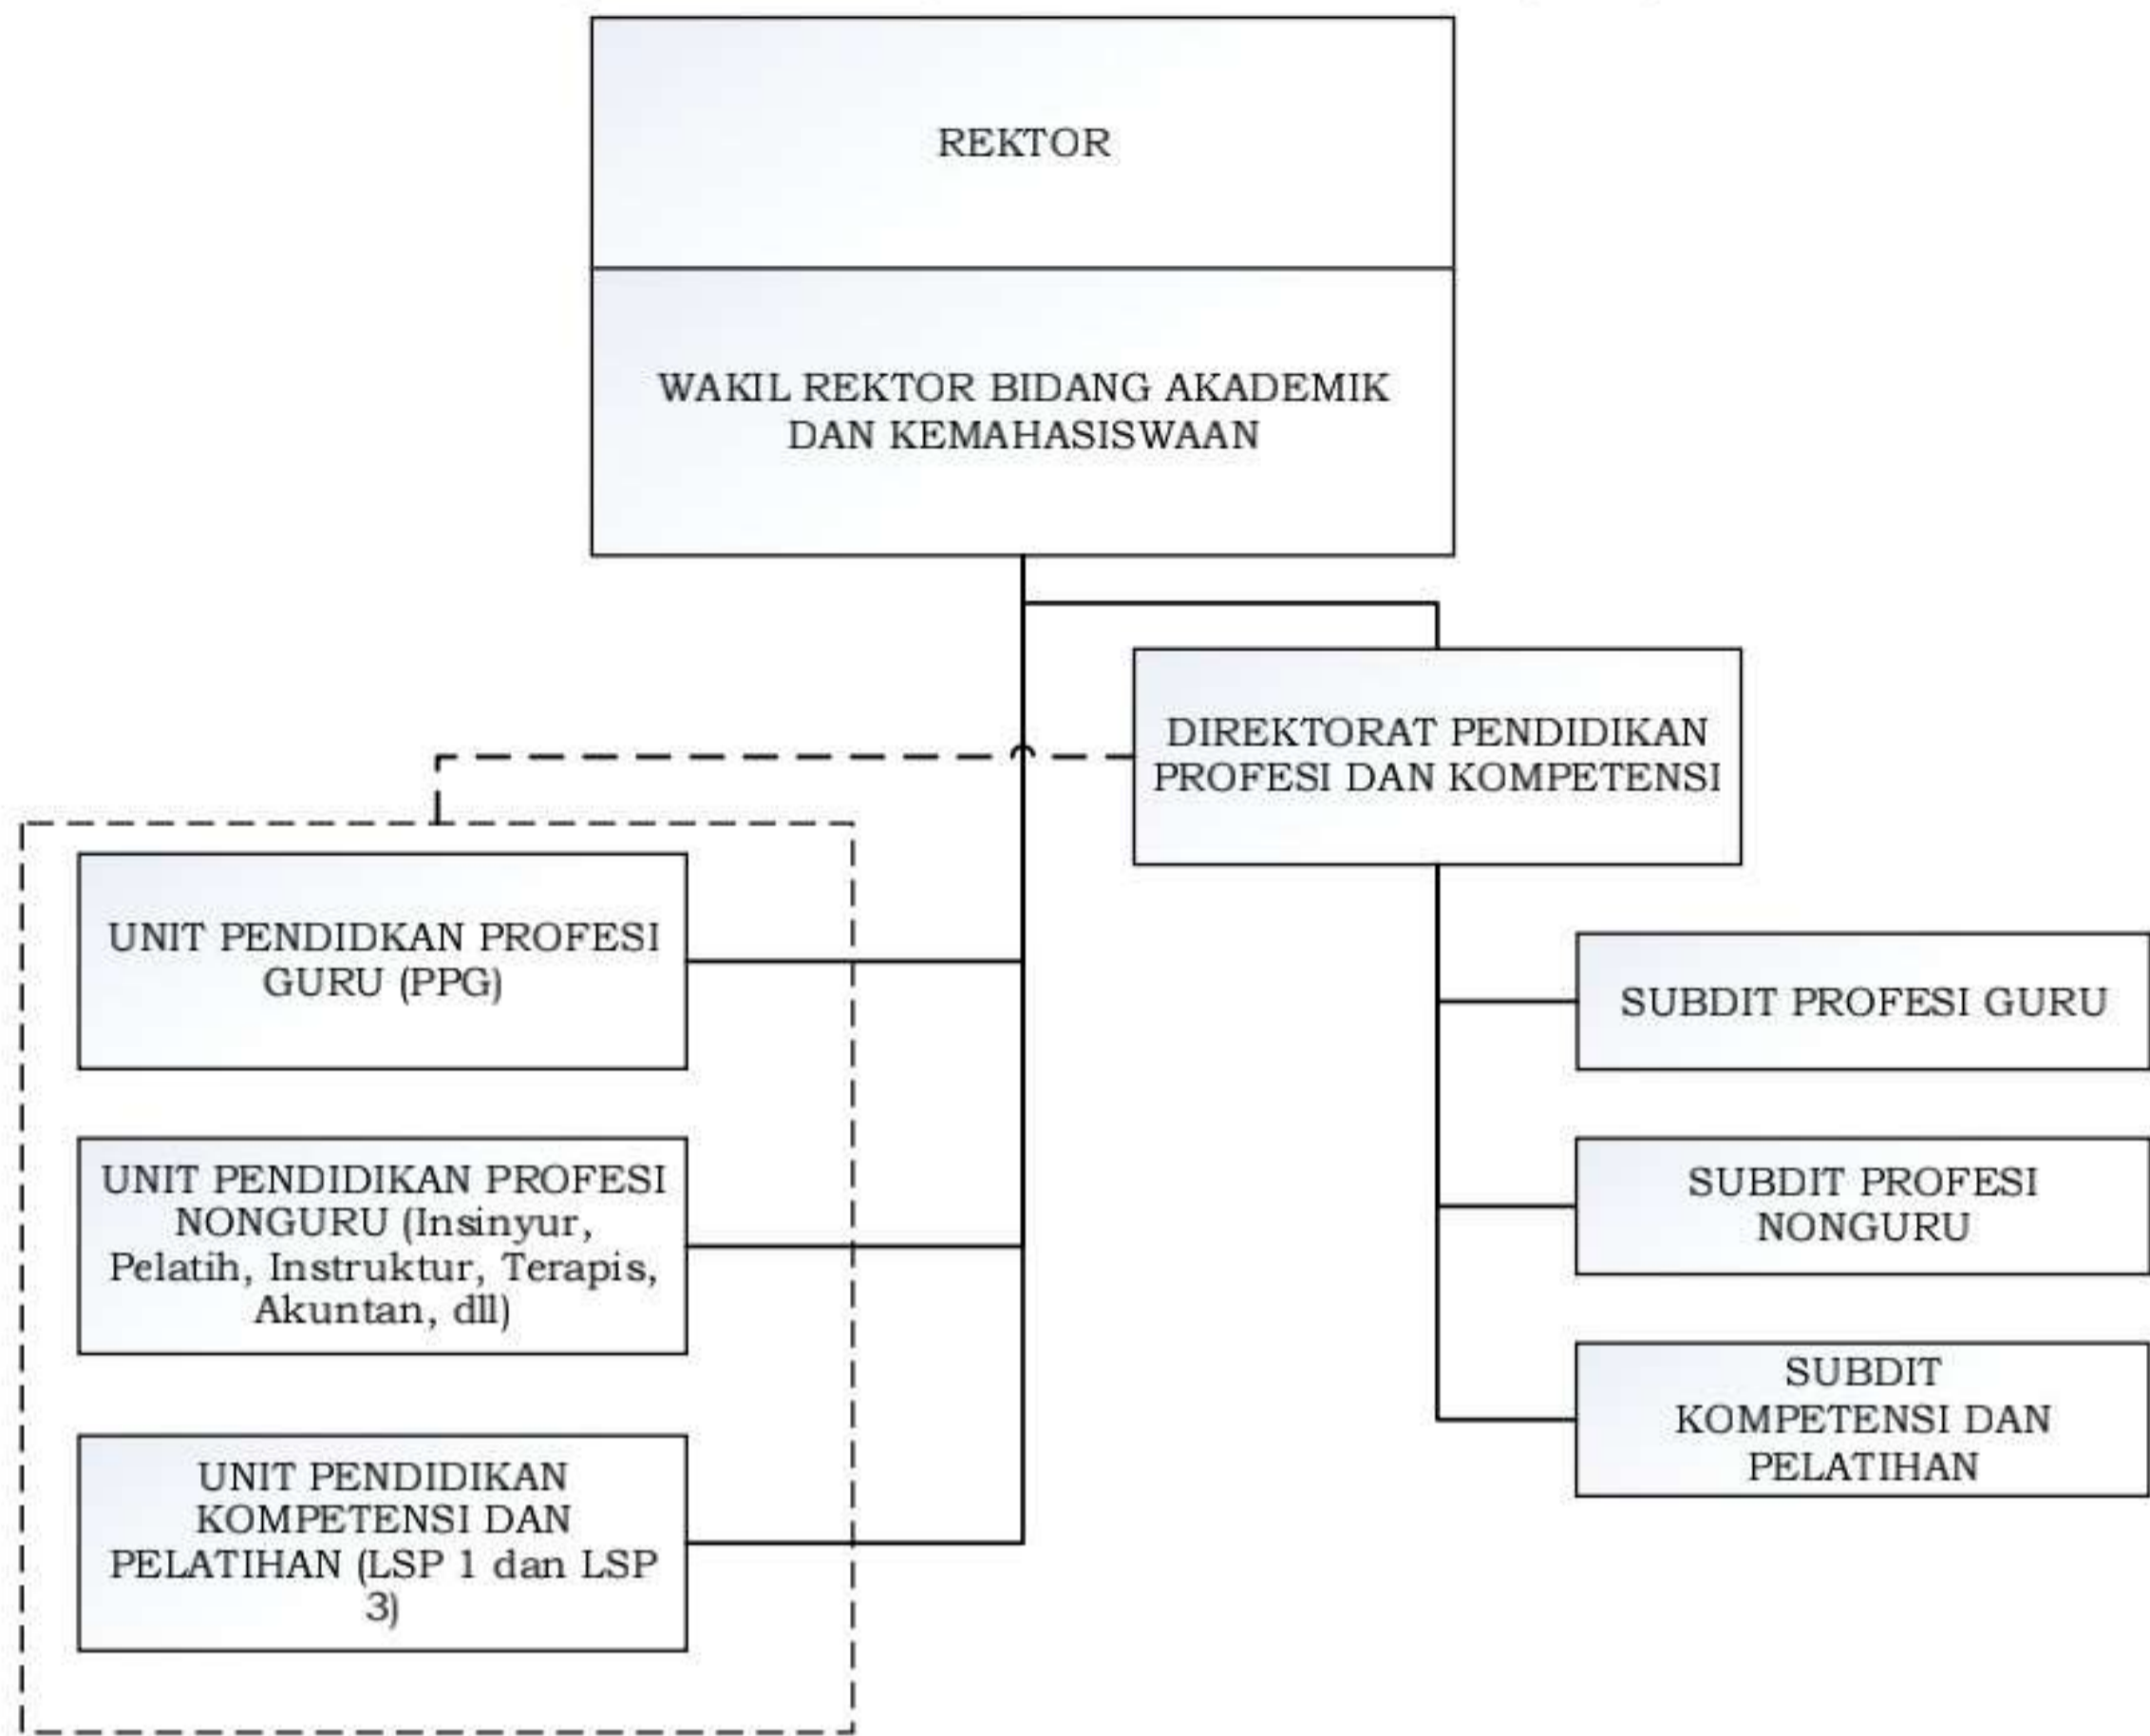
REKTOR

WAKIL REKTOR BIDANG AKADEMIK DAN KEMAHASISWAAN

DIREKTORAT PENDIDIKAN PROFESI DAN KOMPETENSI

UNIT PENDIDKAN PROFESI GURU (PPG)

UNIT PENDIDIKAN PROFESI NONGURU (Insinyur, Pelatih, Instruktur, Terapis, Akuntan, dll)

UNIT PENDIDIKAN KOMPETENSI DAN PELATIHAN (LSP 1 dan LSP 3)

SUBDIT PROFESI GURU

SUBDIT PROFESI NONGURU

SUBDIT KOMPETENSI DAN PELATIHAN